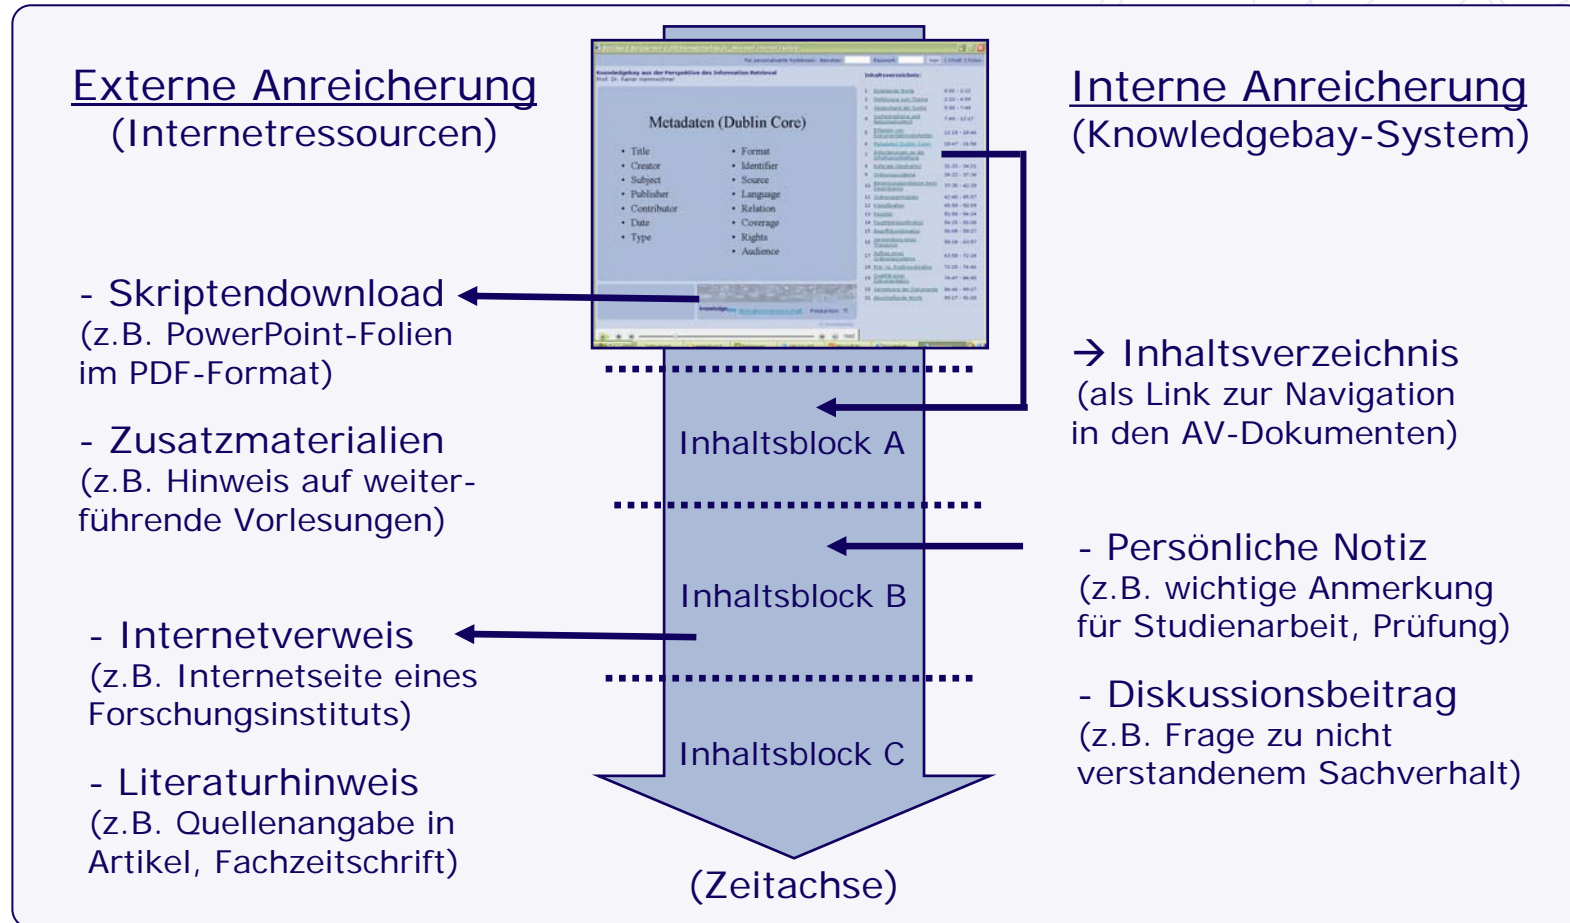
Externe Anreicherung
(Internetressourcen)

Interne Anreicherung
(Knowledgebay-System)

Metadaten (Dublin Core)

- Title
- Creator
- Subject
- Publisher
- Contributor
- Date
- Type

- Format
- Identifier
- Source
- Language
- Relation
- Coverage
- Rights
- Audience

- Skriptendownload
(z.B. PowerPoint-Folien im PDF-Format)

- Zusatzmaterialien
(z.B. Hinweis auf weiterführende Vorlesungen)

- Internetverweis
(z.B. Internetseite eines Forschungsinstituts)

- Literaturhinweis
(z.B. Quellenangabe in Artikel, Fachzeitschrift)

Inhaltsblock A

Inhaltsblock B

Inhaltsblock C

(Zeitachse)

→ Inhaltsverzeichnis
(als Link zur Navigation in den AV-Dokumenten)

- Persönliche Notiz
(z.B. wichtige Anmerkung für Studienarbeit, Prüfung)

- Diskussionsbeitrag
(z.B. Frage zu nicht verstandenem Sachverhalt)